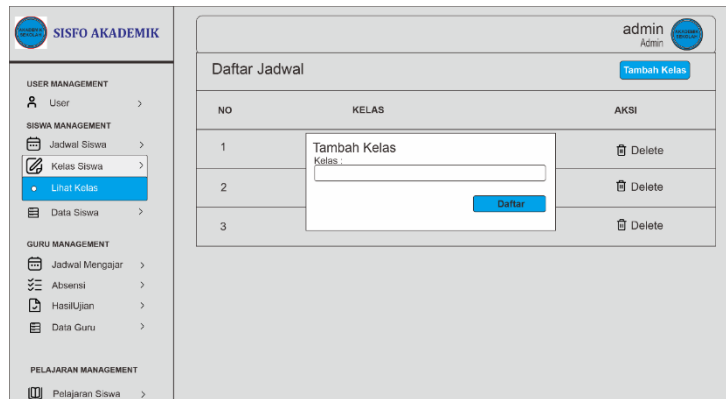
SISFO AKADEMIK

USER MANAGEMENT
User >

SISWA MANAGEMENT
Jadwal Siswa >
Kelas Siswa >
Lihat Kelas
Data Siswa >

GURU MANAGEMENT
Jadwal Mengajar >
Absensi >
HasilUjian >
Data Guru >

PELAJARAN MANAGEMENT
Pelajaran Siswa >

admin
Admin

Daftar Jadwal

Tambah Kelas

| NO | KELAS | AKSI |
|---|---|---|
| 1 | | Delete |
| 2 | | Delete |
| 3 | | Delete |

Tambah Kelas
Kelas :
Daftar